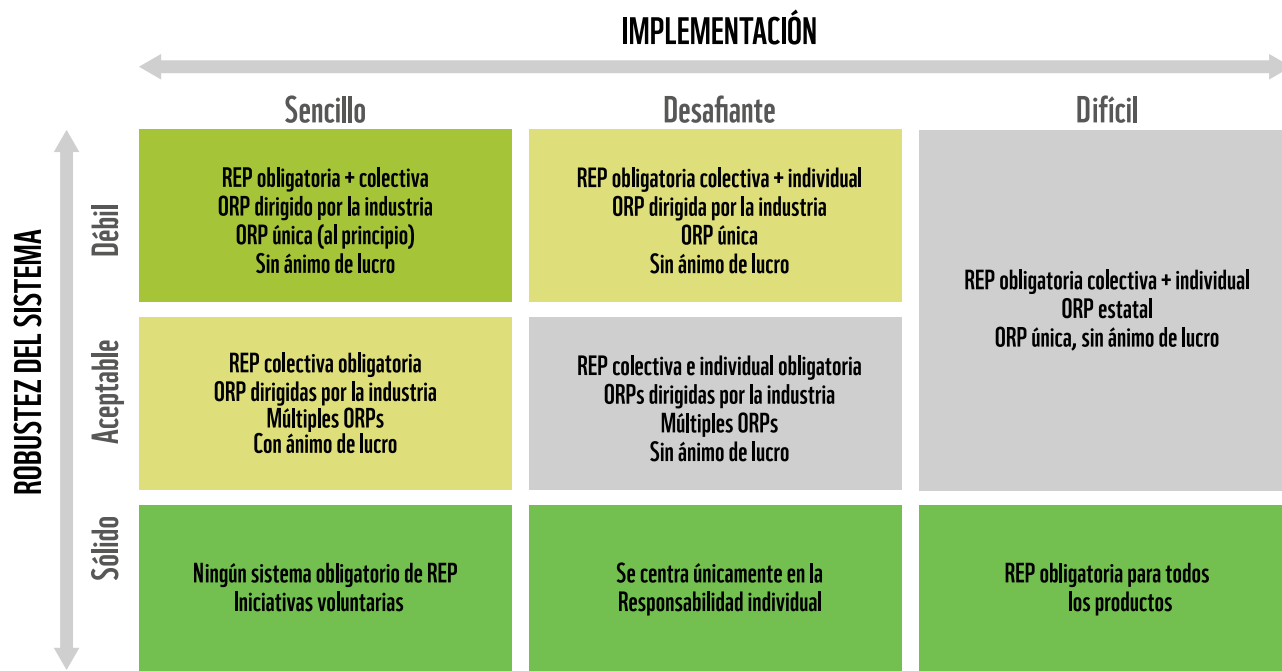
IMPLEMENTACIÓN

ROBUSTEZ DEL SISTEMA

| | Sencillo | Desafiante | Difícil |
|---|---|---|---|
| Débil | REP obligatoria + colectiva<br>ORP dirigido por la industria<br>ORP única (al principio)<br>Sin ánimo de lucro | REP obligatoria colectiva + individual<br>ORP dirigida por la industria<br>ORP única<br>Sin ánimo de lucro | REP obligatoria colectiva + individual<br>ORP estatal<br>ORP única, sin ánimo de lucro |
| Aceptable | REP colectiva obligatoria<br>ORP dirigidas por la industria<br>Múltiples ORPs<br>Con ánimo de lucro | REP colectiva e individual obligatoria<br>ORPs dirigidas por la industria<br>Múltiples ORPs<br>Sin ánimo de lucro | |
| Sólido | Ningún sistema obligatorio de REP<br>Iniciativas voluntarias | Se centra únicamente en la<br>Responsabilidad individual | REP obligatoria para todos<br>los productos |